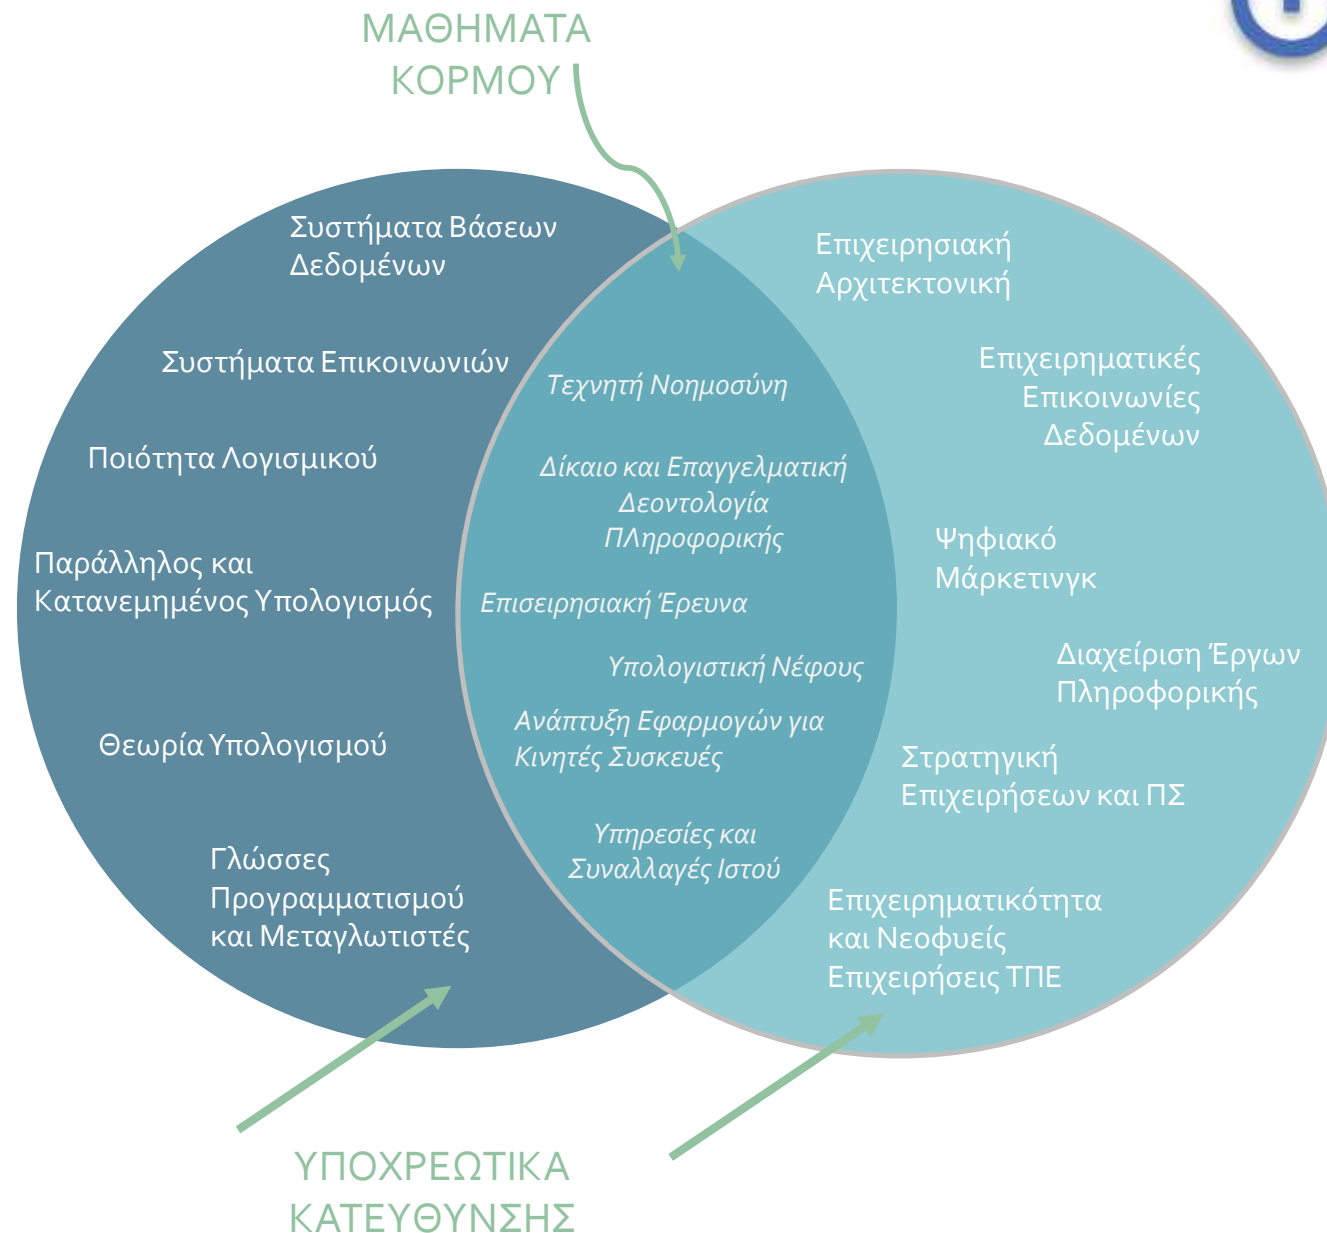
ΜΑΘΗΜΑΤΑ ΚΟΡΜΟΥ

Συστήματα Βάσεων Δεδομένων

Συστήματα Επικοινωνιών

Ποιότητα Λογισμικού

Παράλληλος και Κατανεμημένος Υπολογισμός

Θεωρία Υπολογισμού

Γλώσσες Προγραμματισμού και Μεταγλωτιστές

Τεχνητή Νοημοσύνη

Δίκαιο και Επαγγελματική Δεοντολογία Πληροφορικής

Επισειρησιακή Έρευνα

Υπολογιστική Νέφους

Ανάπτυξη Εφαρμογών για Κινητές Συσκευές

Υπηρεσίες και Συναλλαγές Ιστού

Επιχειρησιακή Αρχιτεκτονική

Επιχειρηματικές Επικοινωνίες Δεδομένων

Ψηφιακό Μάρκετινγκ

Διαχείριση Έργων Πληροφορικής

Στρατηγική Επιχειρήσεων και ΠΣ

Επιχειρηματικότητα και Νεοφυείς Επιχειρήσεις ΤΠΕ

ΥΠΟΧΡΕΩΤΙΚΑ ΚΑΤΕΥΘΥΝΣΗΣ